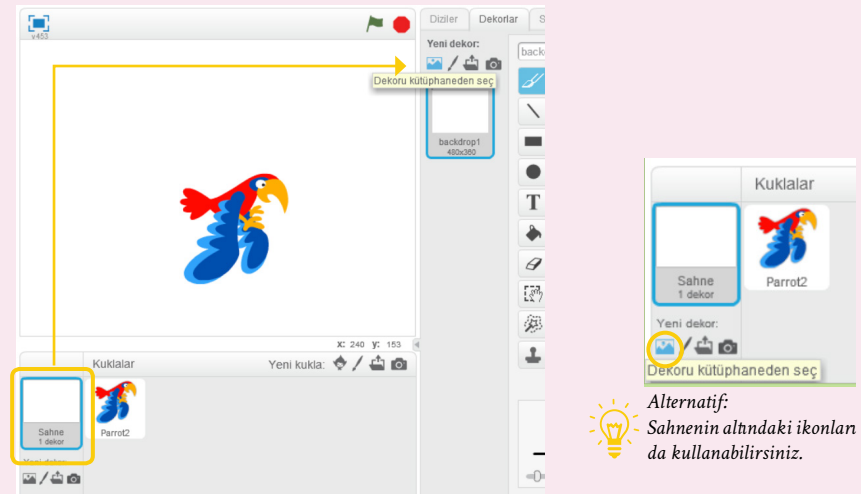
v453

Diziler Dekorlar S

Yeni dekor:

Dekoru kütüphaneden seç

backdrop1
480x360

back

x: 240 y: 153

Kuklalar

Yeni kukla:

Sahne
1 dekor

Yeni dekor

Parrot2

Kuklalar

Sahne
1 dekor

Parrot2

Yeni dekor:

Dekoru kütüphaneden seç

Alternatif:
Sahnenin altındaki ikonları da kullanabilirsiniz.